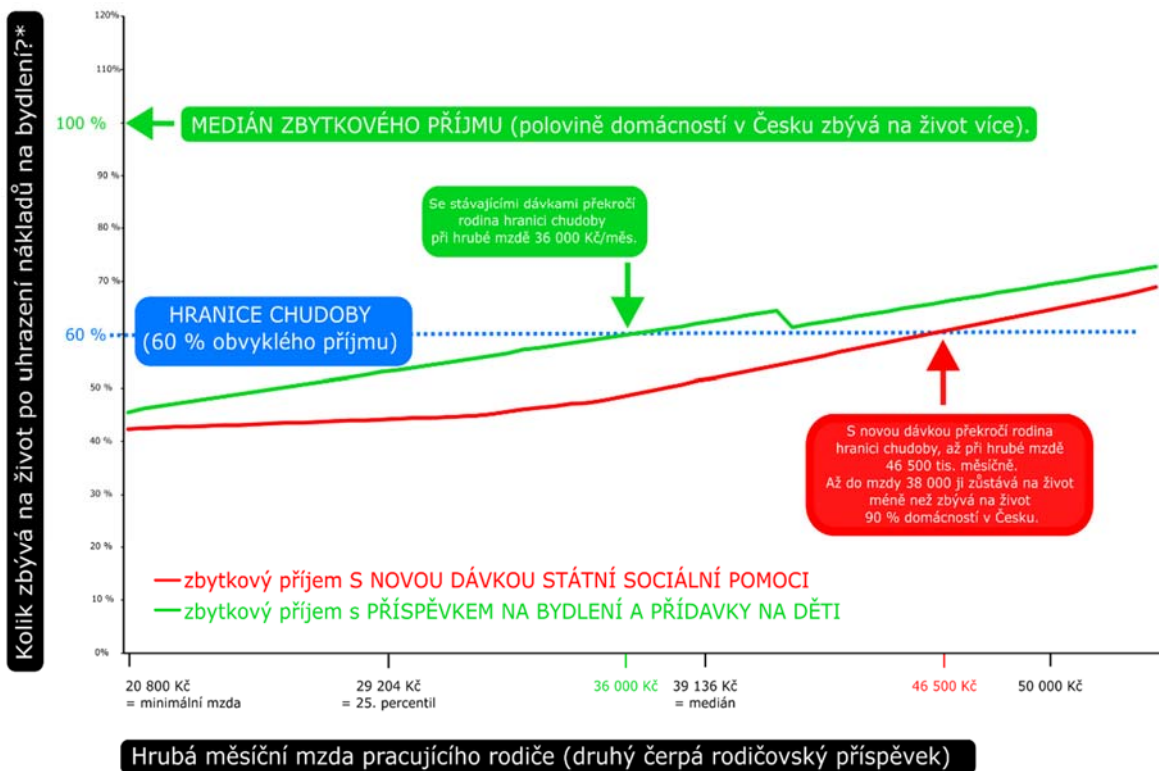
Kolik zbývá na život po uhrazení nákladů na bydlení?*

120 %
110 %
100 %
90 %
80 %
70 %
60 %
50 %
40 %
30 %
20 %
10 %
0%

MEDIÁN ZBYTKOVÉHO PŘÍJMU (polovině domácností v Česku zbývá na život více).

Se stávajícími dávkami překročí rodina hranici chudoby při hrubé mzdě 36 000 Kč/měs.

HRANICE CHUDOBY (60 % obvyklého příjmu)

S novou dávkou překročí rodina hranici chudoby, až při hrubé mzdě 46 500 tis. měsíčně. Až do mzdy 38 000 ji zůstává na život méně než zbývá na život 90 % domácností v Česku.

zbytkový příjem S NOVOU DÁVKOU STÁTNÍ SOCIÁLNÍ POMOCI
zbytkový příjem s PŘÍSPĚVKEM NA BYDLENÍ A PŘÍDAVKY NA DĚTI

20 800 Kč = minimální mzda
29 204 Kč = 25. percentil
36 000 Kč
39 136 Kč = medián
46 500 Kč
50 000 Kč

Hrubá měsíční mzda pracujícího rodiče (druhý čerpá rodičovský příspěvek)